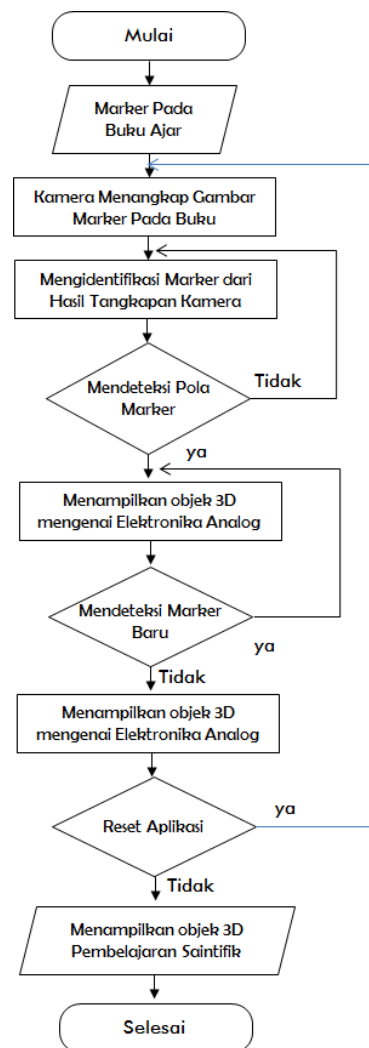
Mulai

Marker Pada Buku Ajar

Kamera Menangkap Gambar Marker Pada Buku

Mengidentifikasi Marker dari Hasil Tangkapan Kamera

Mendeteksi Pola Marker

Tidak

ya

Menampilkan objek 3D mengenai Elektronika Analog

Mendeteksi Marker Baru

ya

Tidak

Menampilkan objek 3D mengenai Elektronika Analog

Reset Aplikasi

ya

Tidak

Menampilkan objek 3D Pembelajaran Saintifik

Selesai